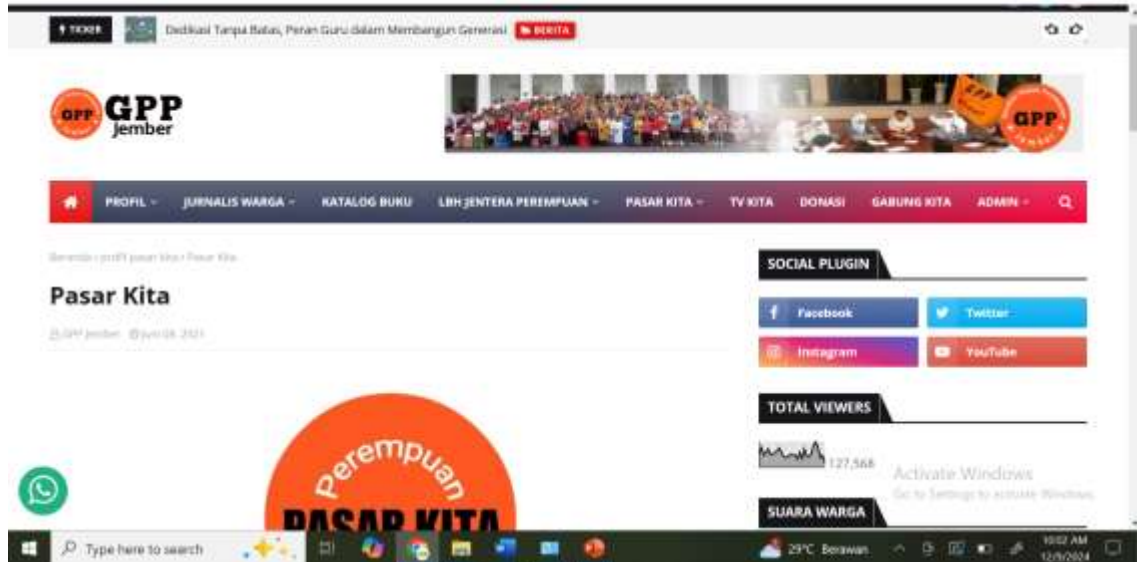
TICKER Dedikasi Tanpa Batas, Peran Guru dalam Membangun Generasi BERITA

GPP GPP Jember

GPP

PROFIL JURNALIS WARGA KATALOG BUKU LBH JENTERA PEREMPUAN PASAR KITA TV KITA DONASI GABUNG KITA ADMIN

Beranda › profil pasar kita › Pasar Kita

Pasar Kita

GPP Jember Juni 08, 2021

Perempuan
PASAR KITA

SOCIAL PLUGIN

Facebook Twitter
Instagram YouTube

TOTAL VIEWERS

127,568

Activate Windows
Go to Settings to activate Windows.

SUARA WARGA

Type here to search

29°C Berawan

10:02 AM
12/9/2024